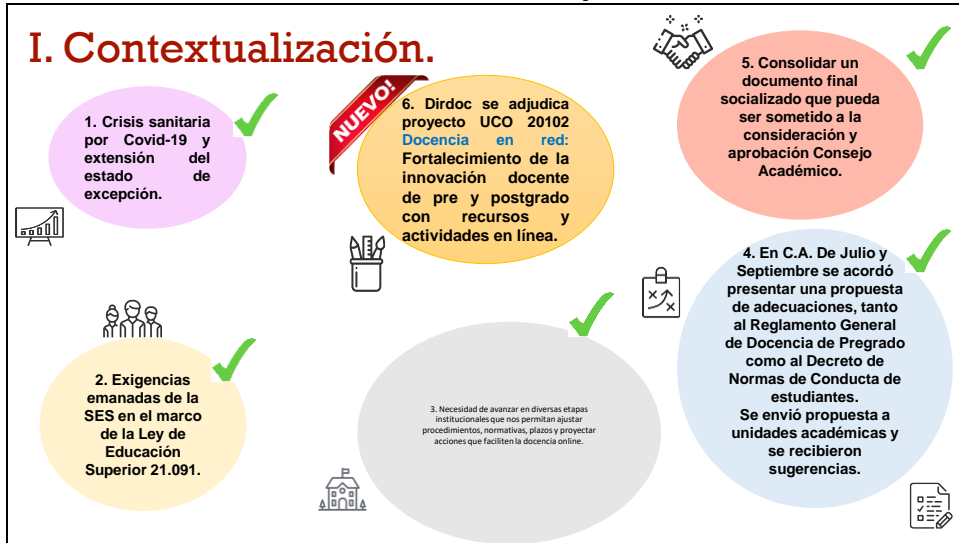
I. Contextualización.

1. Crisis sanitaria por Covid-19 y extensión del estado de excepción.

NUEVO!

6. Dirdoc se adjudica proyecto UCO 20102 Docencia en red: Fortalecimiento de la innovación docente de pre y postgrado con recursos y actividades en línea.

5. Consolidar un documento final socializado que pueda ser sometido a la consideración y aprobación Consejo Académico.

4. En C.A. De Julio y Septiembre se acordó presentar una propuesta de adecuaciones, tanto al Reglamento General de Docencia de Pregrado como al Decreto de Normas de Conducta de estudiantes.
Se envió propuesta a unidades académicas y se recibieron sugerencias.

2. Exigencias emanadas de la SES en el marco de la Ley de Educación Superior 21.091.

3. Necesidad de avanzar en diversas etapas institucionales que nos permitan ajustar procedimientos, normativas, plazos y proyectar acciones que faciliten la docencia online.